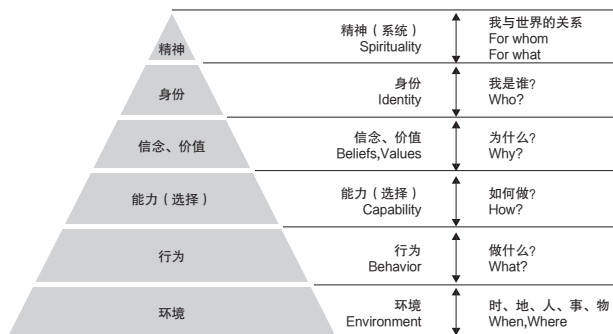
精神

身份

信念、价值

能力（选择）

行为

环境

精神（系统）
Spirituality

我与世界的关系
For whom
For what

身份
Identity

我是谁?
Who?

信念、价值
Beliefs,Values

为什么?
Why?

能力（选择）
Capability

如何做?
How?

行为
Behavior

做什么?
What?

环境
Environment

时、地、人、事、物
When,Where